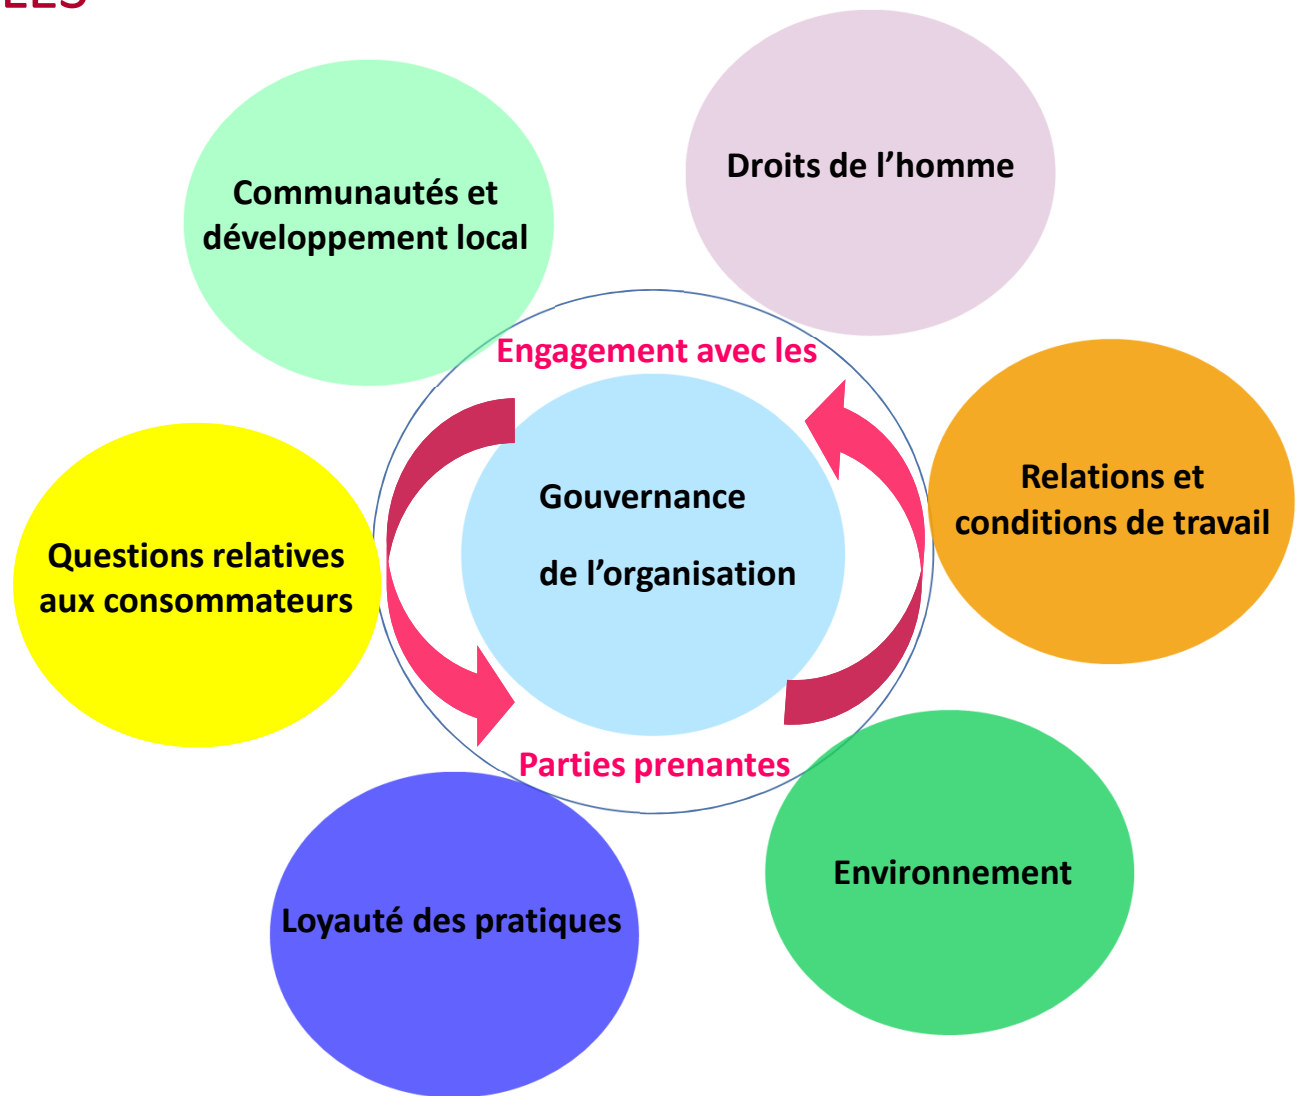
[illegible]

Communautés et développement local

Droits de l'homme

Engagement avec les

Gouvernance

de l'organisation

Relations et conditions de travail

Questions relatives aux consommateurs

Parties prenantes

Environnement

Loyauté des pratiques